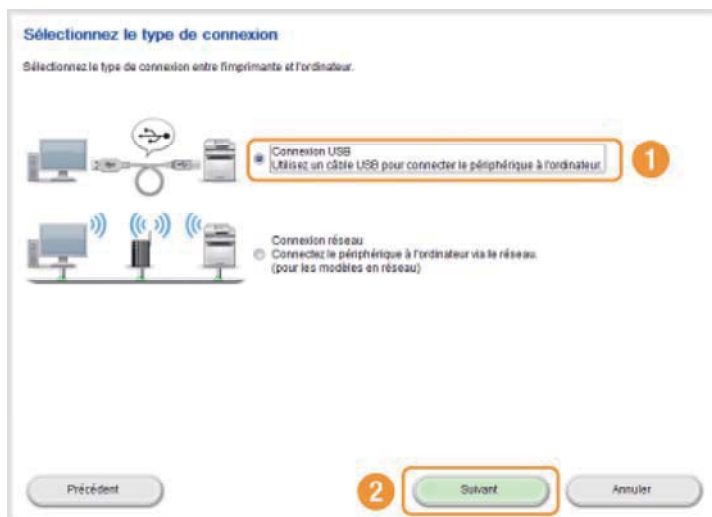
Sélectionnez le type de connexion

Sélectionnez le type de connexion entre l'imprimante et l'ordinateur.

Connexion USB
Utilisez un câble USB pour connecter le périphérique à l'ordinateur.

1

Connexion réseau
Connectez le périphérique à l'ordinateur via le réseau.
(pour les modèles en réseau)

Précédent

2

Suivant

Annuler